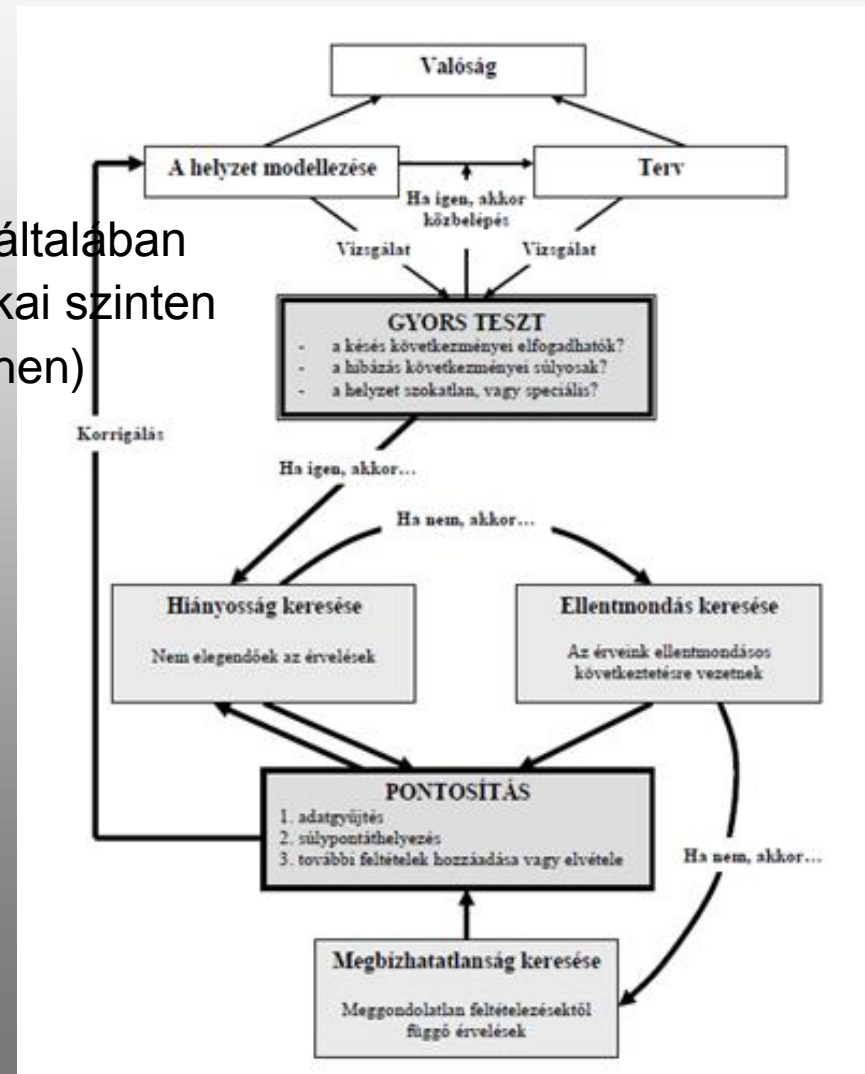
általában
kai szinten
nen)

Valóság

A helyzet modellezése

Terv

Ha igen, akkor közbelépés

Vizsgálat

Vizsgálat

GYORS TESZT
- a késés következményei elfogadhatók?
- a hibázás következményei súlyosak?
- a helyzet szokatlan, vagy speciális?

Korrigálás

Ha igen, akkor…

Ha nem, akkor…

Hiányosság keresése

Nem elegendőek az érvelések

Ellentmondás keresése

Az érveink ellentmondásos következtetésre vezetnek

PONTOSÍTÁS
1. adatgyűjtés
2. súlypontáthelyezés
3. további feltételek hozzáadása vagy elvétele

Ha nem, akkor…

Megbízhatatlanság keresése

Meggondolatlan feltételezésektől függő érvelések